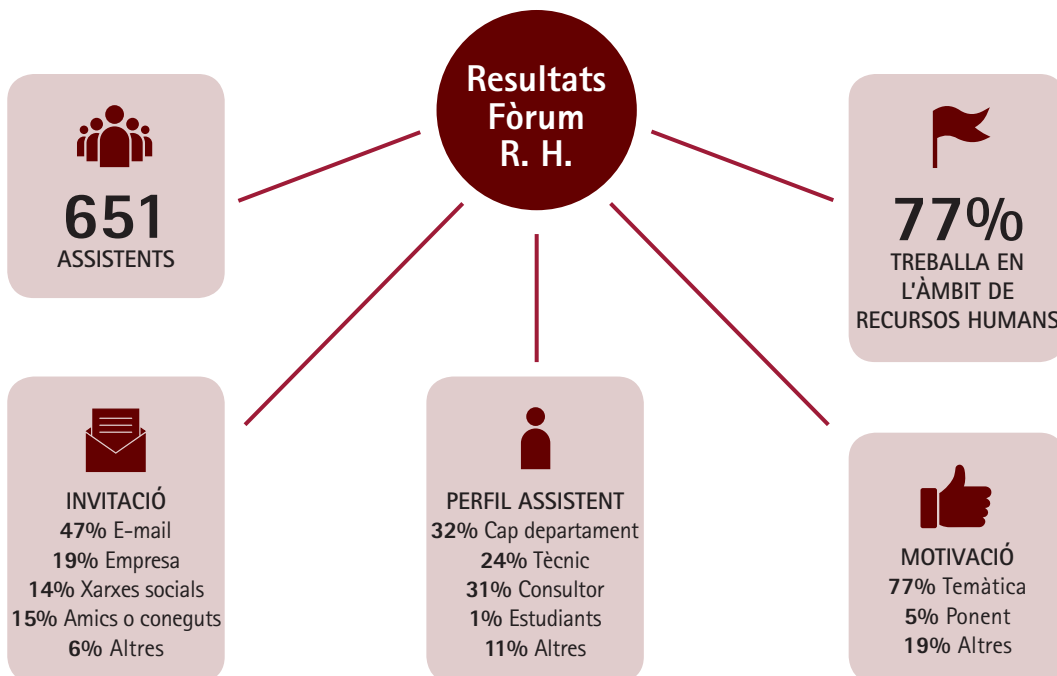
Resultats Fòrum R. H.

651
ASSISTENTS

77%
TREBALLA EN L'ÀMBIT DE RECURSOS HUMANS

INVITACIÓ
47% E-mail
19% Empresa
14% Xarxes socials
15% Amics o coneguts
6% Altres

PERFIL ASSISTENT
32% Cap departament
24% Tècnic
31% Consultor
1% Estudiants
11% Altres

MOTIVACIÓ
77% Temàtica
5% Ponent
19% Altres